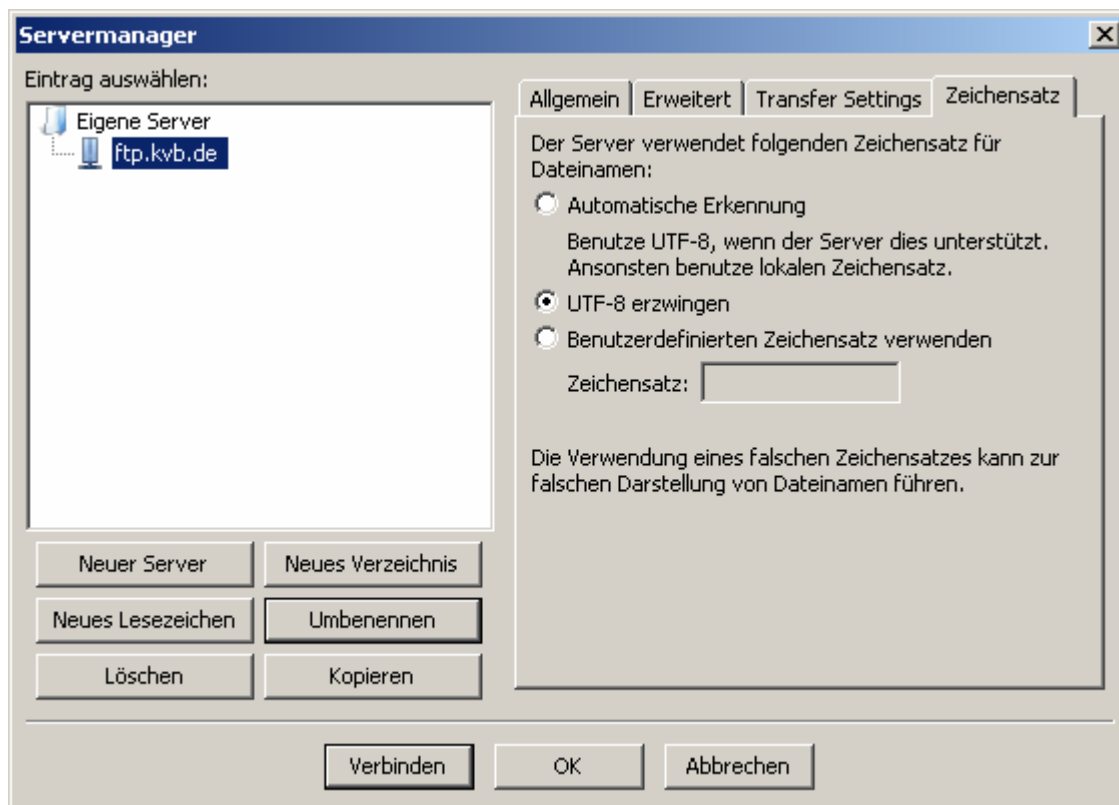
Servermanager

Eintrag auswählen:

Eigene Server
ftp.kvb.de

Allgemein | Erweitert | Transfer Settings | Zeichensatz

Der Server verwendet folgenden Zeichensatz für Dateinamen:

Automatische Erkennung

Benutze UTF-8, wenn der Server dies unterstützt. Ansonsten benutze lokalen Zeichensatz.

UTF-8 erzwingen

Benutzerdefinierten Zeichensatz verwenden

Zeichensatz:

Die Verwendung eines falschen Zeichensatzes kann zur falschen Darstellung von Dateinamen führen.

Neuer Server | Neues Verzeichnis
Neues Lesezeichen | Umbenennen
Löschen | Kopieren

Verbinden | OK | Abbrechen